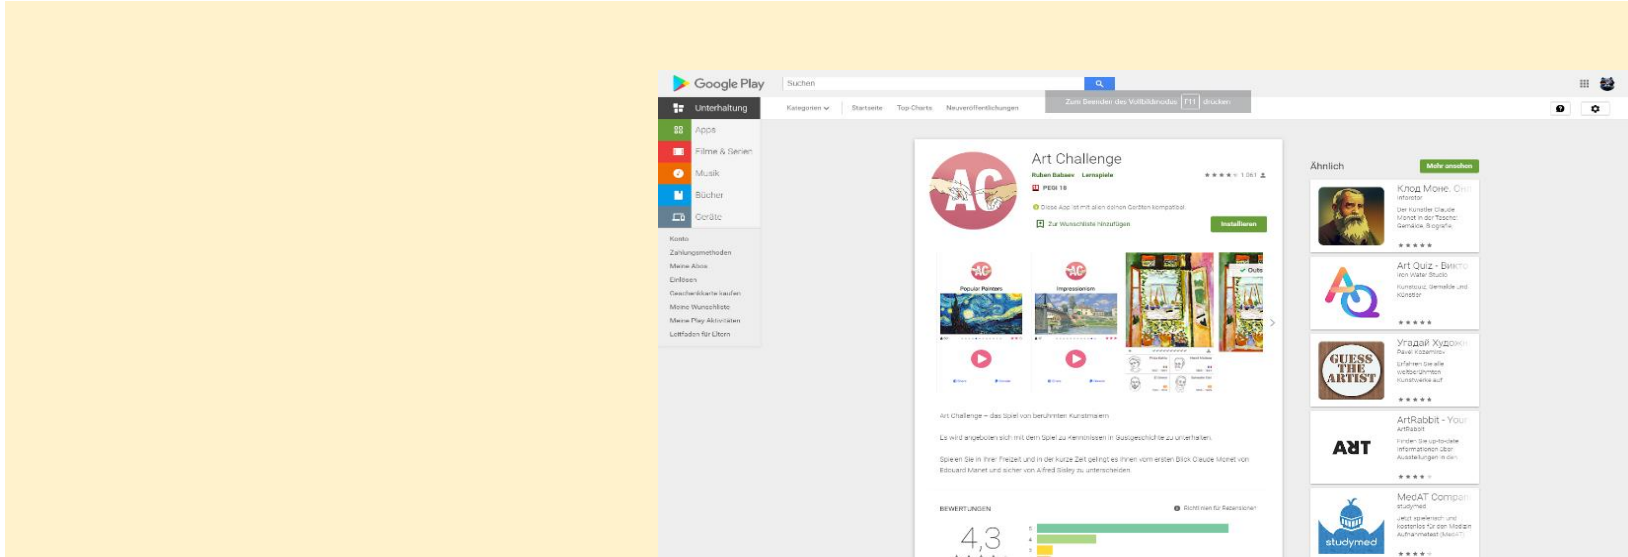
Google Play

Suchen

Unterhaltung

Kategorien

Startseite

Top-Charts

Neuerscheinungen

Zum Beenden des Vollbildmodus F11 drücken

Apps

Filme & Serien

Musik

Bücher

Geräte

Konto

Zahlungsmethoden

Meine Abos

Einlösen

Geschenkkarte kaufen

Meine Wunschliste

Meine Play-Aktivitäten

Leitfaden für Eltern

Art Challenge

Ruben Babaev Lernspiele

1.061

PEGI 16

Diese App ist mit allen deinen Geräten kompatibel.

Zur Wunschliste hinzufügen

Installieren

Popular Painters

Impressionism

Art Challenge – das Spiel von berühmten Kunstmalern.

Es wird angeboten sich mit dem Spiel zu Kenntnissen in Kunstgeschichte zu unterhalten.

Spielen Sie in Ihrer Freizeit und in der kurze Zeit gelingt es Ihnen vom ersten Blick Claude Monet von Edouard Manet und sicher von Alfred Sisley zu unterscheiden.

BEWERTUNGEN

Richtlinien für Rezensionen

4,3

Ähnlich

Mehr ansehen

Клод Моне. Сні

Inforotor

Der Künstler Claude Monet in der Tasche: Gemälde, Biografie

Art Quiz - Викто

Iron Water Studio

Kunstquiz: Gemälde und Künstler

Угадай Худож

Pavel Kozamiлov

Erfahren Sie alle weltberühmten Kunstwerke auf

GUESS THE ARTIST

ArtRabbit - Your

ArtRabbit

Finden Sie up-to-date Informationen über Ausstellungen in den

ARTRABBIT

MedAT Compan

studymed

Jetzt spielerisch und kostenlos für den Medizin Aufnahmetest (MedAT)

studymed